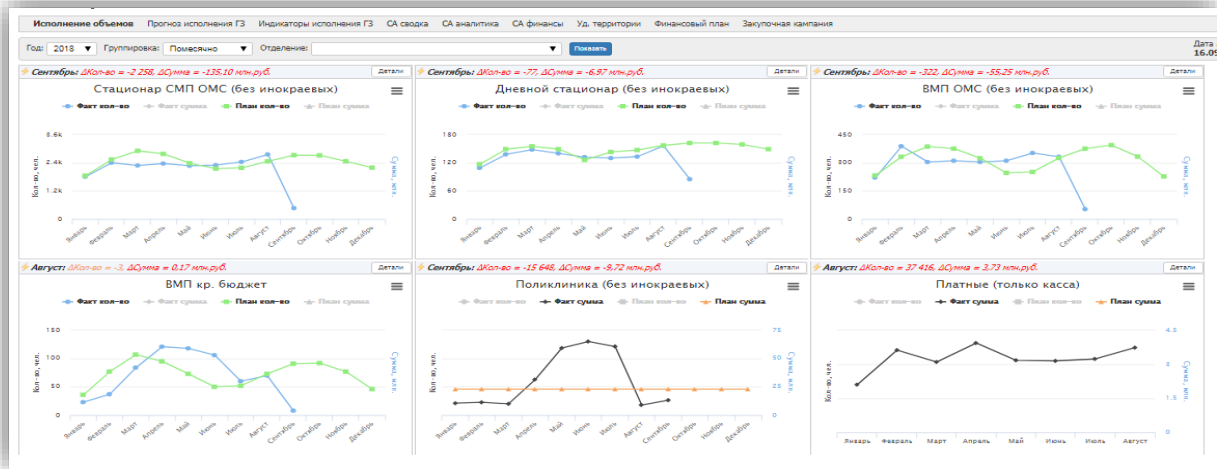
Исполнение объемов Прогноз исполнения ГЗ Индикаторы исполнения ГЗ СА сводка СА аналитика СА финансы Уд. территории Финансовый план Закупочная кампания

Год: 2018 Группировка: Помесячно Отделение: Показать

Дата 16.09

Сентябрь: ΔКол-во = -2 258, ΔСумма = -135,10 млн.руб. Детали

Стационар СМП ОМС (без инокраевых)

Факт кол-во Факт сумма План кол-во План сумма

3.6k 2.4k 1.2k 0

Кол-во, чел.

Сумма, млн.

Январь Февраль Март Апрель Май Июнь Июль Август Сентябрь Октябрь Ноябрь Декабрь

Сентябрь: ΔКол-во = -77, ΔСумма = -6,97 млн.руб. Детали

Дневной стационар (без инокраевых)

Факт кол-во Факт сумма План кол-во План сумма

180 120 60 0

Кол-во, чел.

Сумма, млн.

Январь Февраль Март Апрель Май Июнь Июль Август Сентябрь Октябрь Ноябрь Декабрь

Сентябрь: ΔКол-во = -322, ΔСумма = -55,25 млн.руб. Детали

ВМП ОМС (без инокраевых)

Факт кол-во Факт сумма План кол-во План сумма

450 300 150 0

Кол-во, чел.

Сумма, млн.

Январь Февраль Март Апрель Май Июнь Июль Август Сентябрь Октябрь Ноябрь Декабрь

Август: ΔКол-во = -3, ΔСумма = 0,17 млн.руб. Детали

ВМП кр. бюджет

Факт кол-во Факт сумма План кол-во План сумма

150 100 50 0

Кол-во, чел.

Сумма, млн.

Январь Февраль Март Апрель Май Июнь Июль Август Сентябрь Октябрь Ноябрь Декабрь

Сентябрь: ΔКол-во = -15 648, ΔСумма = -9,72 млн.руб. Детали

Поликлиника (без инокраевых)

Факт кол-во Факт сумма План кол-во План сумма

75 50 25 0

Кол-во, чел.

Сумма, млн.

Январь Февраль Март Апрель Май Июнь Июль Август Сентябрь Октябрь Ноябрь Декабрь

Август: ΔКол-во = 37 416, ΔСумма = 3,73 млн.руб. Детали

Платные (только касса)

Факт кол-во Факт сумма План кол-во План сумма

4.5 3 1.5 0

Кол-во, чел.

Сумма, млн.

Январь Февраль Март Апрель Май Июнь Июль Август